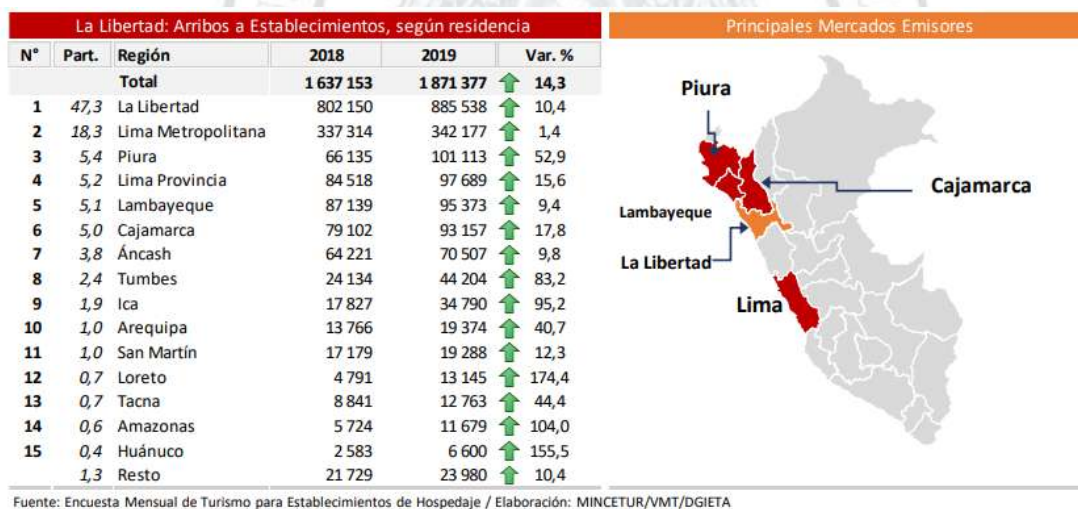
La Libertad: Arribos a Establecimientos, según residencia

| N° | Part. | Región | 2018 | 2019 | Var. % |
|---|---|---|---|---|---|
| | | Total | 1 637 153 | 1 871 377 | 14,3 |
| 1 | 47,3 | La Libertad | 802 150 | 885 538 | 10,4 |
| 2 | 18,3 | Lima Metropolitana | 337 314 | 342 177 | 1,4 |
| 3 | 5,4 | Piura | 66 135 | 101 113 | 52,9 |
| 4 | 5,2 | Lima Provincia | 84 518 | 97 689 | 15,6 |
| 5 | 5,1 | Lambayeque | 87 139 | 95 373 | 9,4 |
| 6 | 5,0 | Cajamarca | 79 102 | 93 157 | 17,8 |
| 7 | 3,8 | Áncash | 64 221 | 70 507 | 9,8 |
| 8 | 2,4 | Tumbes | 24 134 | 44 204 | 83,2 |
| 9 | 1,9 | Ica | 17 827 | 34 790 | 95,2 |
| 10 | 1,0 | Arequipa | 13 766 | 19 374 | 40,7 |
| 11 | 1,0 | San Martín | 17 179 | 19 288 | 12,3 |
| 12 | 0,7 | Loreto | 4 791 | 13 145 | 174,4 |
| 13 | 0,7 | Tacna | 8 841 | 12 763 | 44,4 |
| 14 | 0,6 | Amazonas | 5 724 | 11 679 | 104,0 |
| 15 | 0,4 | Huánuco | 2 583 | 6 600 | 155,5 |
| | 1,3 | Resto | 21 729 | 23 980 | 10,4 |

Principales Mercados Emisores

Piura
Cajamarca
Lambayeque
La Libertad
Lima

Fuente: Encuesta Mensual de Turismo para Establecimientos de Hospedaje / Elaboración: MINCETUR/VMT/DGIETA